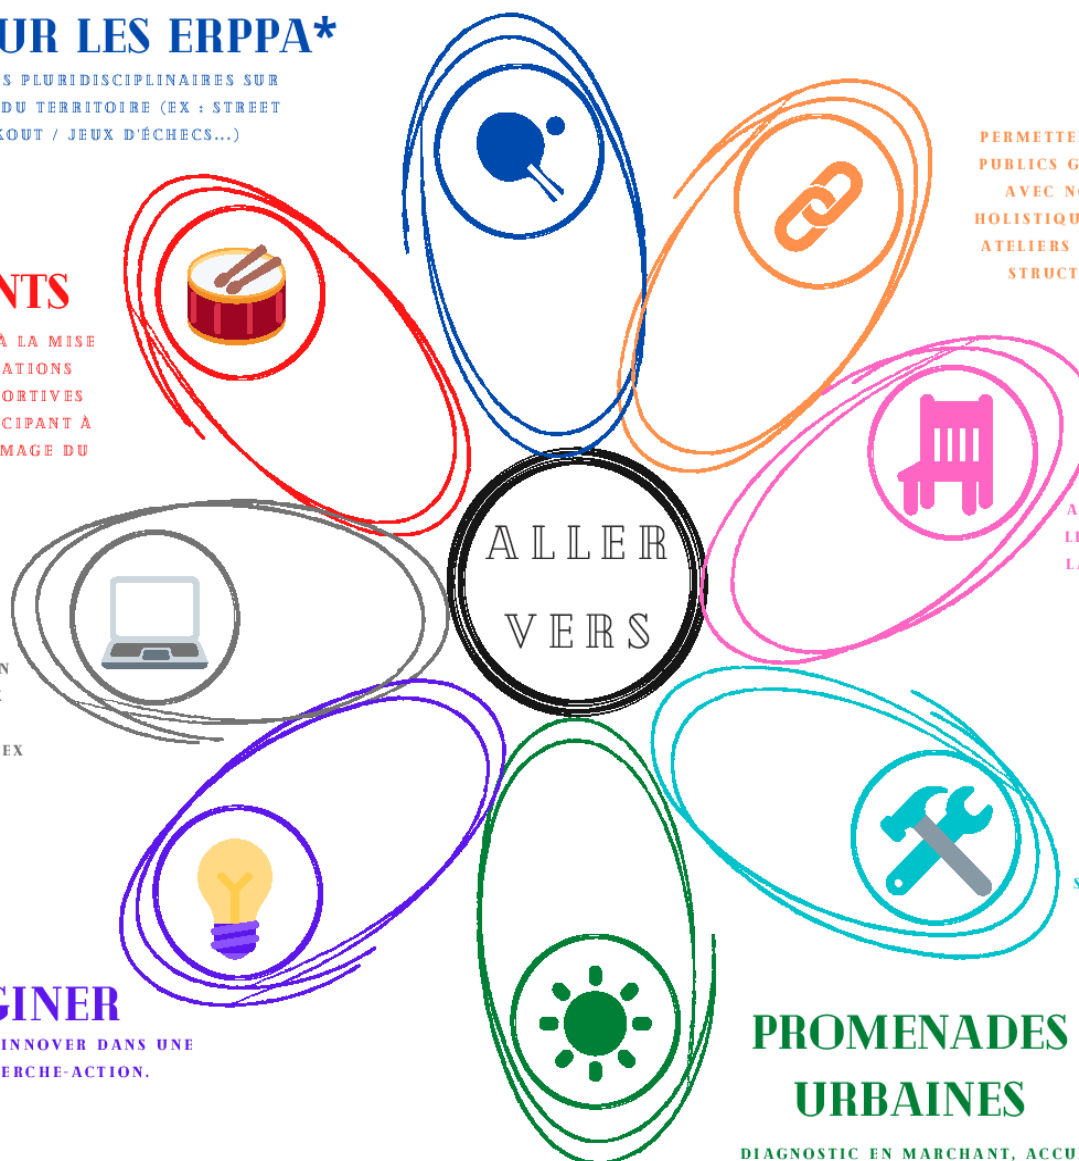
UR LES ERPPA*

S PLURIDISCIPLINAIRES SUR DU TERRITOIRE (EX : STREET KOUT / JEUX D'ÉCHECS...)

PERMETTE PUBLICS G AVEC NO HOLISTIQU ATELIERS STRUCT

NTS

À LA MISE ATIONS ORTIVES CIPANT À MAGE DU

ALLER VERS

A LI LA

N

EX

S

GINER

INNOVER DANS UNE ERCHE-ACTION.

PROMENADES URBAINES

DIAGNOSTIC EN MARCHANT, ACCU